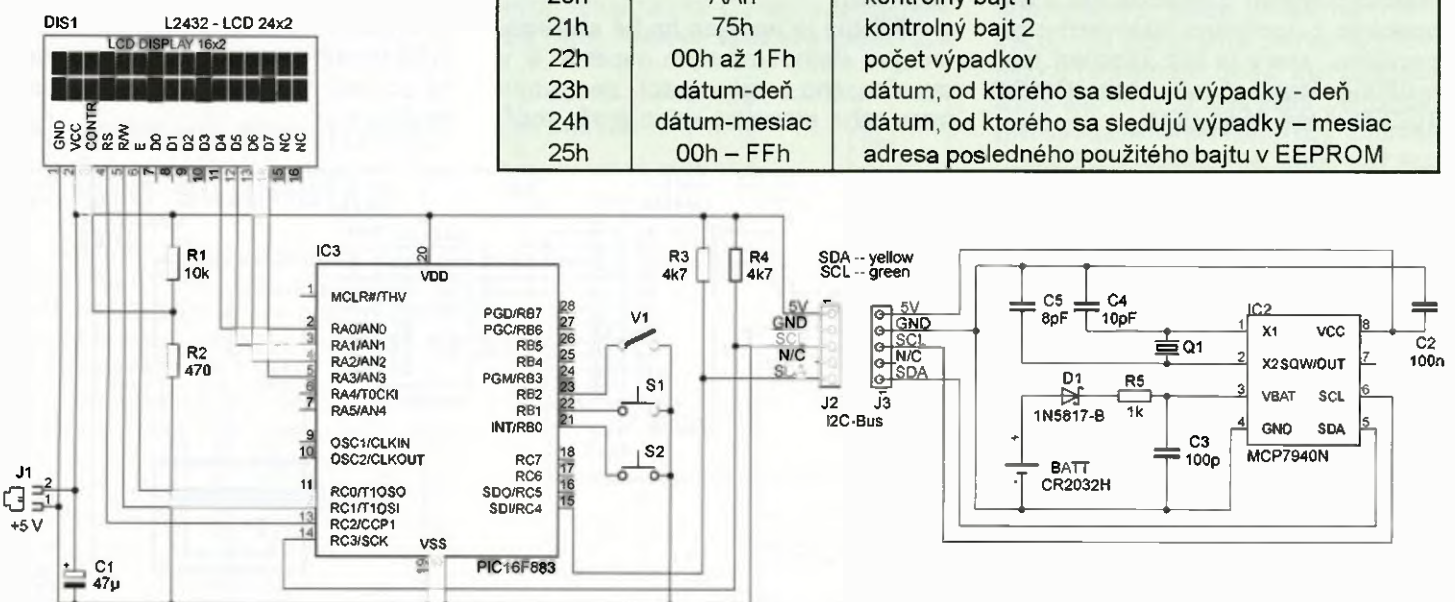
| 20h | AAh | kontrolný bajt 1 |
|---|---|---|
| 21h | 75h | kontrolný bajt 2 |
| 22h | 00h až 1Fh | počet výpadkov |
| 23h | dátum-deň | dátum, od ktorého sa sledujú výpadky - deň |
| 24h | dátum-mesiac | dátum, od ktorého sa sledujú výpadky – mesiac |
| 25h | 00h – FFh | adresa posledného použitého bajtu v EEPROM |

DIS1
L2432 - LCD 24x2
LCD DISPLAY 16x2
GND VCC CONTR RS R/W E D0 D1 D2 D3 D4 D5 D6 D7 NC NC
1 2 3 4 5 6 7 8 9 10 11 12 13 14 15 16

R1
10k
R2
470

IC3
VDD
20
1 MCLR#/THV
2 RA0/AN0
3 RA1/AN1
4 RA2/AN2
5 RA3/AN3
6 RA4/T0CKI
7 RA5/AN4
9 OSC1/CLKIN
10 OSC2/CLKOUT
11 RC0/T1OSO
12 RC1/T1OSI
13 RC2/CCP1
14 RC3/SCK
VSS
19
PIC16F883
PGD/RB7 28
PGC/RB6 27
RB5 26
RB4 25
PGM/RB3 24
RB2 23
RB1 22
INT/RB0 21
RC7 18
RC6 17
SDO/RC5 16
SDI/RC4 15

V1
S1
S2

R3
4k7
R4
4k7

5V
GND
SCL
N/C
SDA
J2
I2C-Bus

SDA -- yellow
SCL -- green
5V
GND
SCL
N/C
SDA
J3

C5
8pF
C4
10pF
Q1
IC2
1 X1
2 X2
3 VBAT
4 GND
VCC 8
SQW/OUT 7
SCL 6
SDA 5
MCP7940N
C2
100n
D1
1N5817-B
R5
1k
C3
100p
BATT
CR2032H

J1
2
1
+5 V
C1
47µ